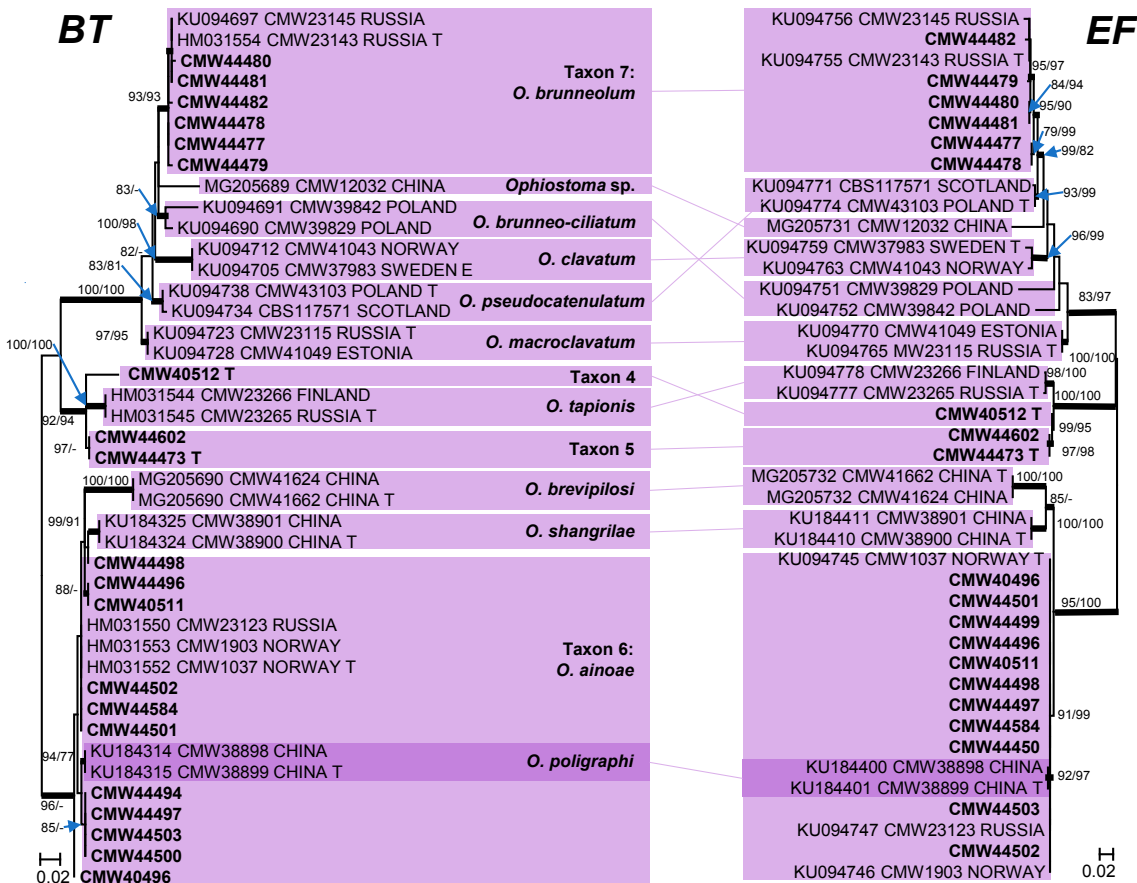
BT

KU094697 CMW23145 RUSSIA
HM031554 CMW23143 RUSSIA T
CMW44480
CMW44481
CMW44482
CMW44478
CMW44477
CMW44479
Taxon 7: O. brunneolum
93/93
MG205689 CMW12032 CHINA
Ophiostoma sp.
83/-
KU094691 CMW39842 POLAND
KU094690 CMW39829 POLAND
O. brunneo-ciliatum
100/98
82/-
KU094712 CMW41043 NORWAY
KU094705 CMW37983 SWEDEN E
O. clavatum
83/81
100/100
KU094738 CMW43103 POLAND T
KU094734 CBS117571 SCOTLAND
O. pseudocatenulatum
97/95
KU094723 CMW23115 RUSSIA T
KU094728 CMW41049 ESTONIA
O. macroclavatum
100/100
CMW40512 T
Taxon 4
HM031544 CMW23266 FINLAND
HM031545 CMW23265 RUSSIA T
O. tapionis
92/94
97/-
CMW44602
CMW44473 T
Taxon 5
100/100
MG205690 CMW41624 CHINA
MG205690 CMW41662 CHINA T
O. brevipilosi
99/91
KU184325 CMW38901 CHINA
KU184324 CMW38900 CHINA T
O. shangrilae
CMW44498
CMW44496
88/-
CMW40511
HM031550 CMW23123 RUSSIA
HM031553 CMW1903 NORWAY
HM031552 CMW1037 NORWAY T
Taxon 6: O. ainoae
CMW44502
CMW44584
CMW44501
94/77
KU184314 CMW38898 CHINA
KU184315 CMW38899 CHINA T
O. poligraphi
CMW44494
96/-
CMW44497
85/-
CMW44503
CMW44500
0.02
CMW40496

EF

KU094756 CMW23145 RUSSIA
CMW44482
KU094755 CMW23143 RUSSIA T
CMW44479
CMW44480
CMW44481
CMW44477
CMW44478
95/97
84/94
95/90
79/99
99/82
KU094771 CBS117571 SCOTLAND
KU094774 CMW43103 POLAND T
93/99
MG205731 CMW12032 CHINA
KU094759 CMW37983 SWEDEN T
KU094763 CMW41043 NORWAY
96/99
KU094751 CMW39829 POLAND
KU094752 CMW39842 POLAND
83/97
KU094770 CMW41049 ESTONIA
KU094765 MW23115 RUSSIA T
100/100
KU094778 CMW23266 FINLAND
KU094777 CMW23265 RUSSIA T
98/100
100/100
CMW40512 T
99/95
CMW44602
CMW44473 T
97/98
MG205732 CMW41662 CHINA T
MG205732 CMW41624 CHINA
100/100
85/-
KU184411 CMW38901 CHINA
KU184410 CMW38900 CHINA T
100/100
KU094745 CMW1037 NORWAY T
CMW40496
CMW44501
CMW44499
CMW44496
CMW40511
CMW44498
CMW44497
CMW44584
CMW44450
95/100
91/99
KU184400 CMW38898 CHINA
KU184401 CMW38899 CHINA T
92/97
CMW44503
KU094747 CMW23123 RUSSIA
CMW44502
KU094746 CMW1903 NORWAY
0.02